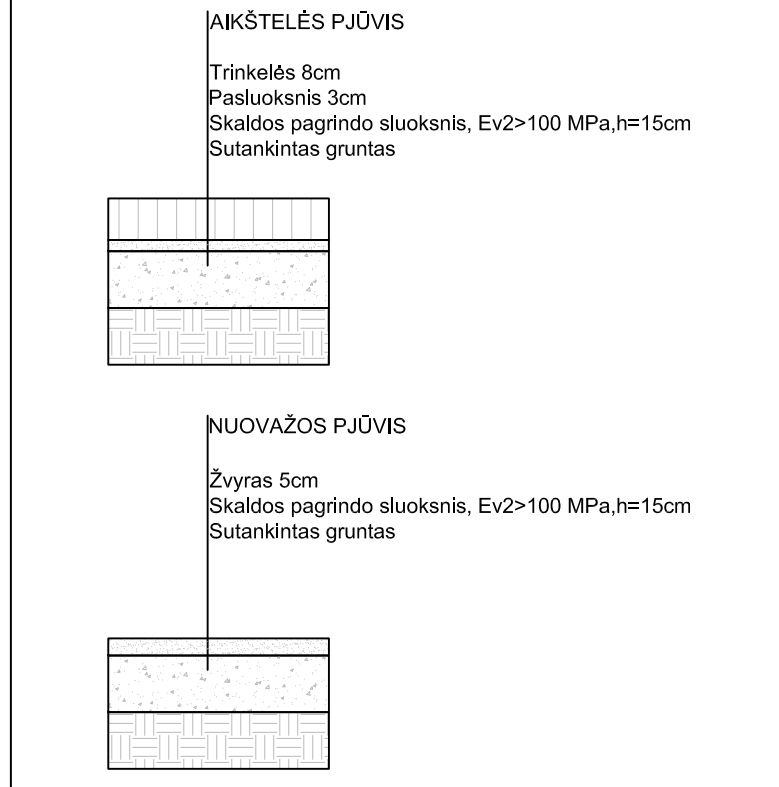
AIKŠTELĖS PJŪVIS

Trinkelės 8cm
Pasluoksnis 3cm
Skaldos pagrindo sluoksnis, Ev2>100 MPa,h=15cm
Sutankintas gruntas

NUOVAŽOS PJŪVIS

Žvyras 5cm
Skaldos pagrindo sluoksnis, Ev2>100 MPa,h=15cm
Sutankintas gruntas